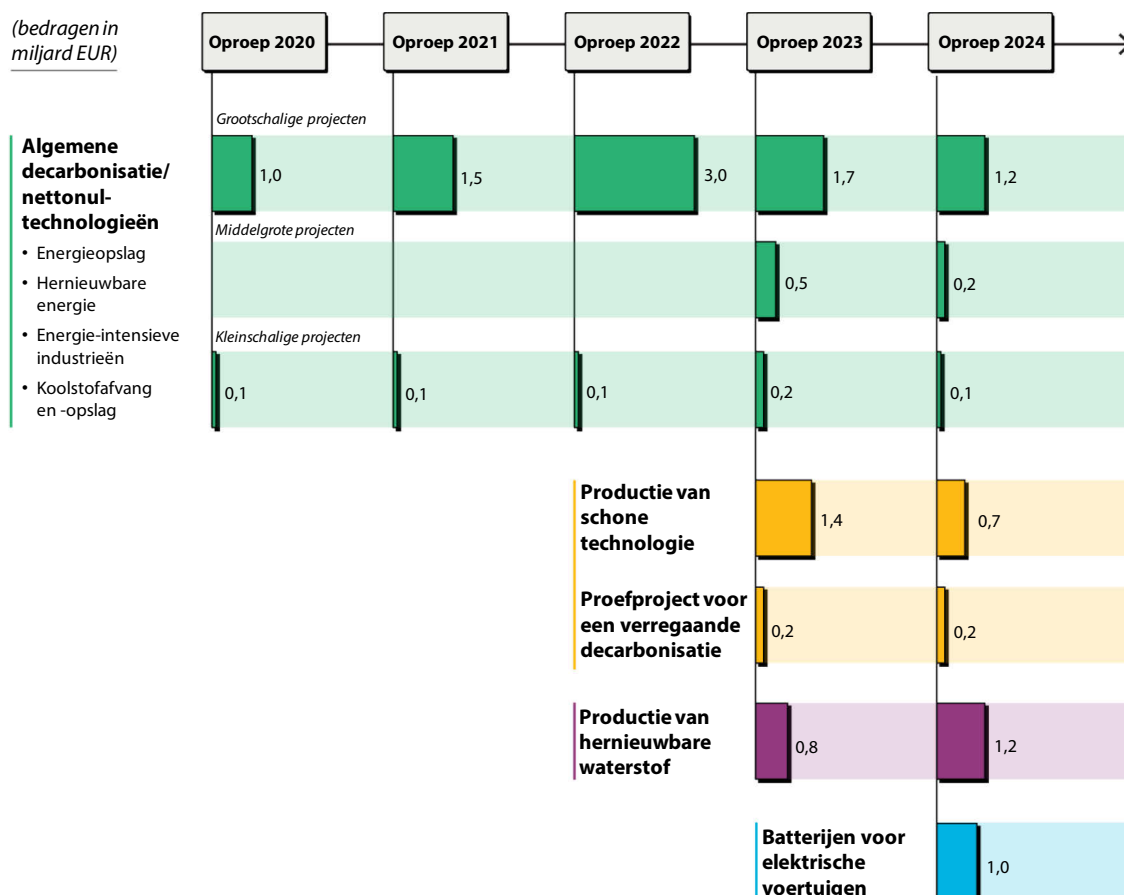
(bedragen in miljard EUR)

Oproep 2020
Oproep 2021
Oproep 2022
Oproep 2023
Oproep 2024

Algemene decarbonisatie/ nettonul-technologieën
• Energieopslag
• Hernieuwbare energie
• Energie-intensieve industrieën
• Koolstofafvang en -opslag

Grootschalige projecten
1,0
1,5
3,0
1,7
1,2

Middelgrote projecten
0,5
0,2

Kleinschalige projecten
0,1
0,1
0,1
0,2
0,1

Productie van schone technologie
1,4
0,7

Proefproject voor een verregaande decarbonisatie
0,2
0,2

Productie van hernieuwbare waterstof
0,8
1,2

Batterijen voor elektrische voertuigen
1,0